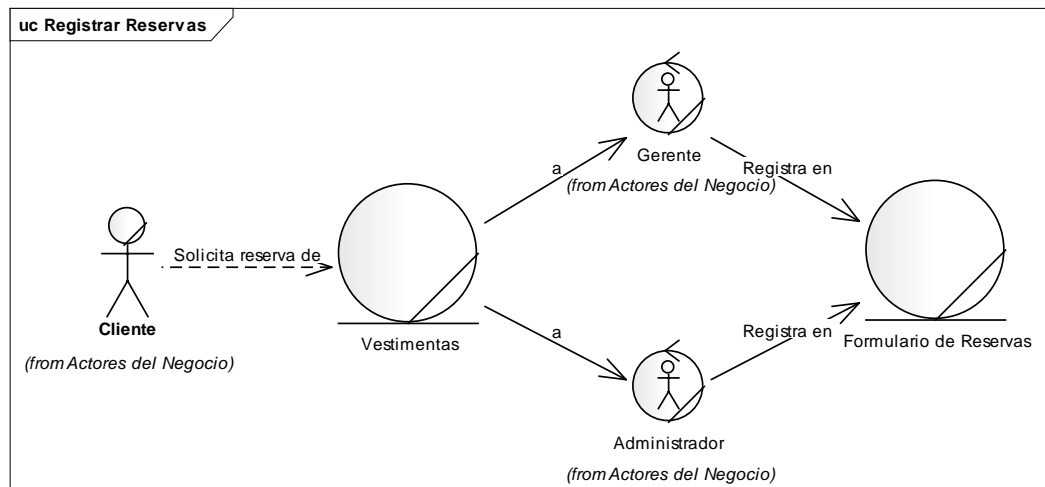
uc Registrar Reservas

Cliente
(from Actores del Negocio)

Solicita reserva de

Vestimentas

a

Gerente
(from Actores del Negocio)

a

Administrador
(from Actores del Negocio)

Registra en

Registra en

Formulario de Reservas